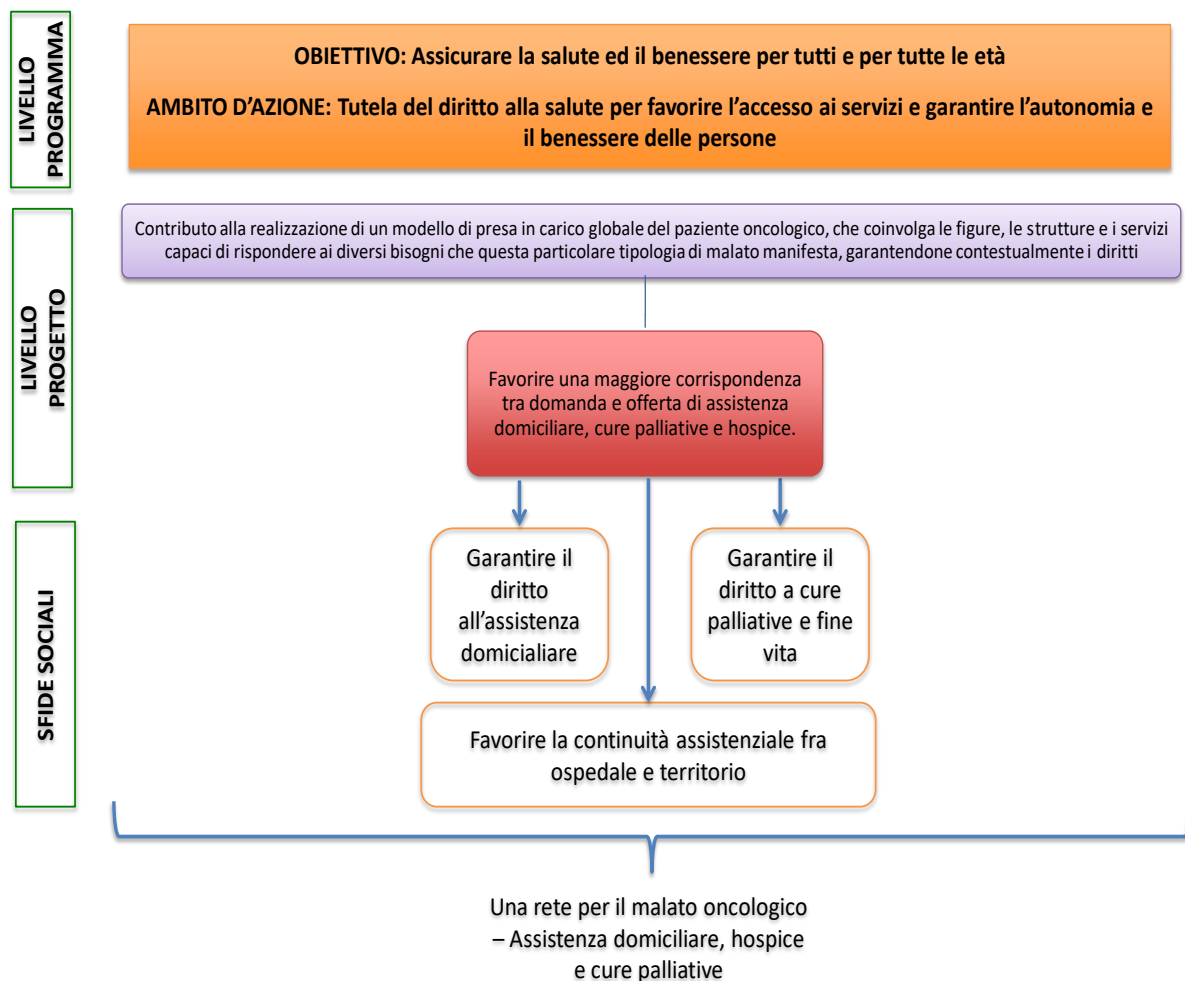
LIVELLO PROGRAMMA

OBIETTIVO: Assicurare la salute ed il benessere per tutti e per tutte le età

AMBITO D'AZIONE: Tutela del diritto alla salute per favorire l'accesso ai servizi e garantire l'autonomia e il benessere delle persone

LIVELLO PROGETTO

Contributo alla realizzazione di un modello di presa in carico globale del paziente oncologico, che coinvolga le figure, le strutture e i servizi capaci di rispondere ai diversi bisogni che questa particolare tipologia di malato manifesta, garantendone contestualmente i diritti

Favorire una maggiore corrispondenza tra domanda e offerta di assistenza domiciliare, cure palliative e hospice.

SFIDE SOCIALI

Garantire il diritto all'assistenza domiciliare

Garantire il diritto a cure palliative e fine vita

Favorire la continuità assistenziale fra ospedale e territorio

Una rete per il malato oncologico – Assistenza domiciliare, hospice e cure palliative